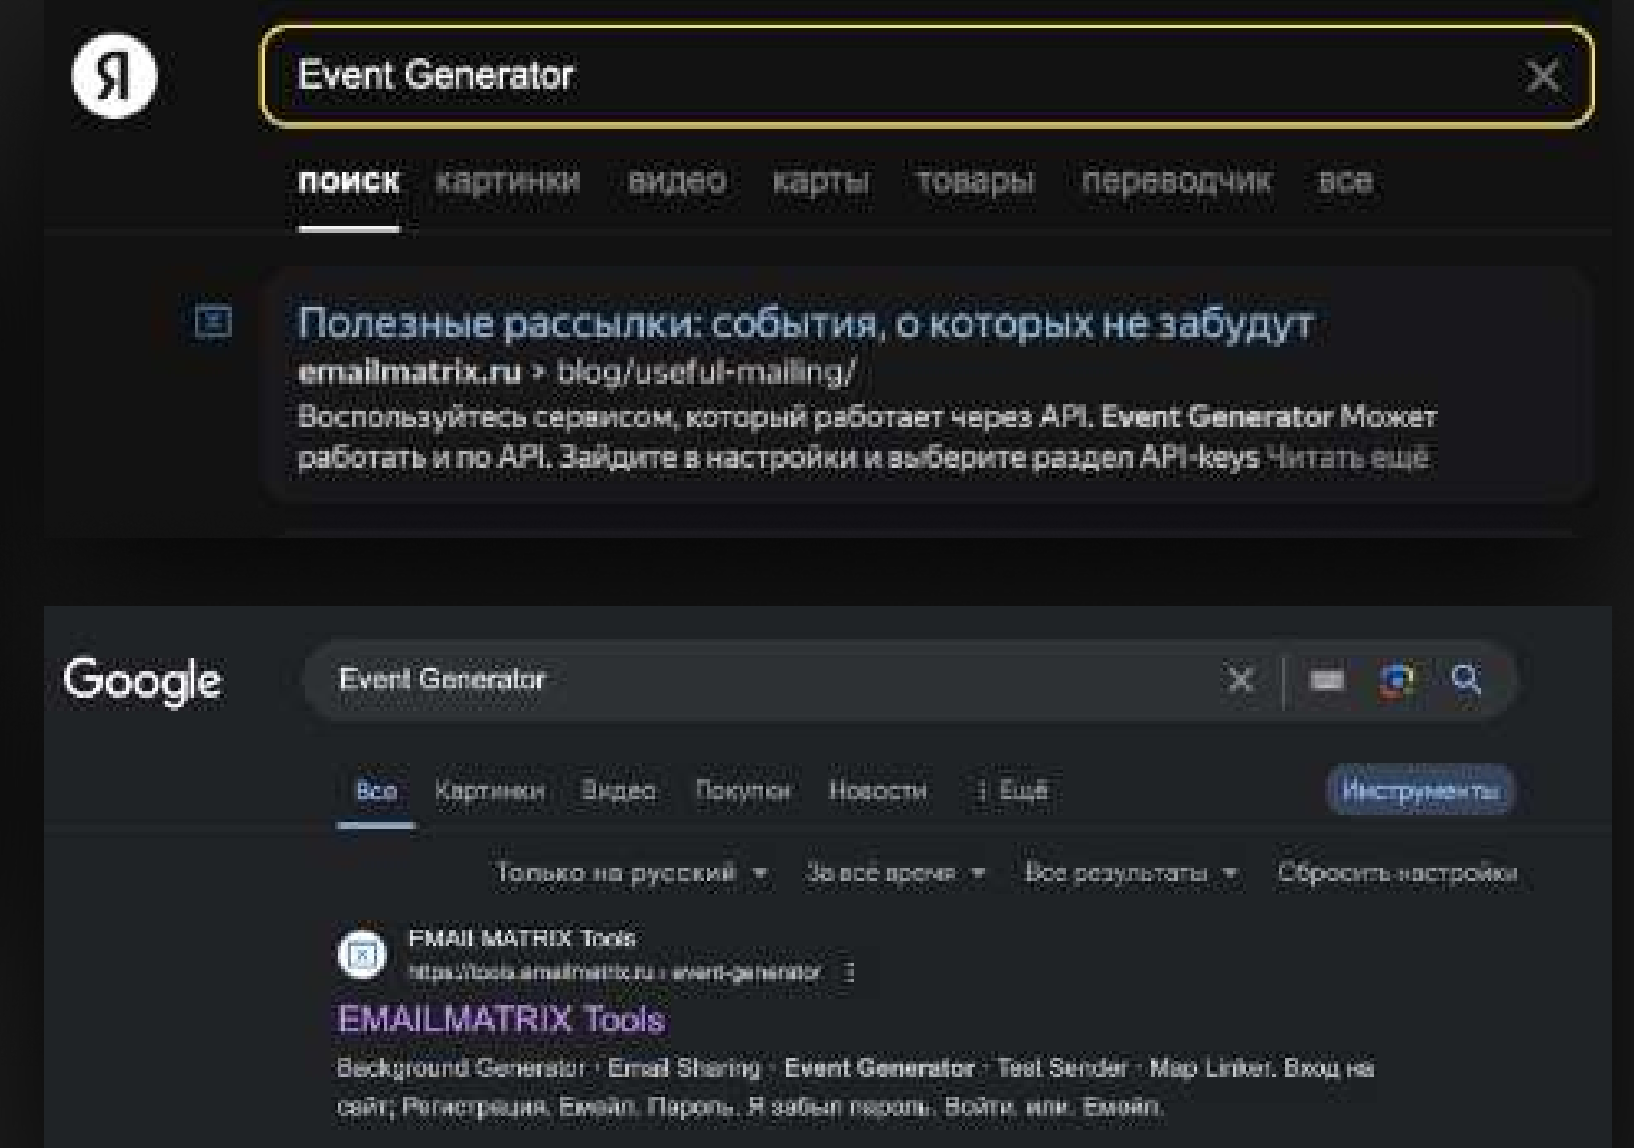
Я

Event Generator

поиск картинки видео карты товары переводчик все

Полезные рассылки: события, о которых не забудут
emailmatrix.ru › blog/useful-mailing/
Воспользуйтесь сервисом, который работает через API. Event Generator Может работать и по API. Зайдите в настройки и выберите раздел API-keys Читать ещё

Google

Event Generator

Все Картинки Видео Покупки Новости ⋮ Ещё Инструменты

Только на русский ▾ За всё время ▾ Все результаты ▾ Сбросить настройки

EMAIL MATRIX Tools
https://tools.emailmatrix.ru › event-generator ⋮
EMAILMATRIX Tools
Background Generator · Email Sharing · Event Generator · Test Sender · Map Linker. Вход на сайт; Регистрация. Емейл. Пароль. Я забыл пароль. Войти. или. Емейл.